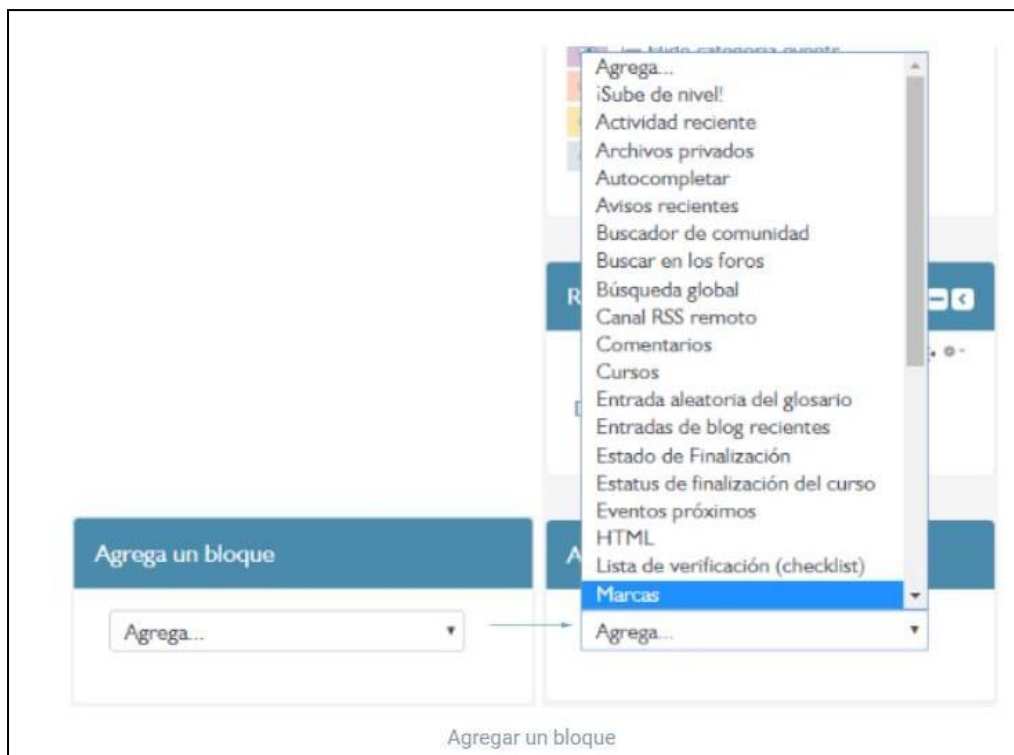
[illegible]

Agrega...
¡Sube de nivel!
Actividad reciente
Archivos privados
Autocompletar
Avisos recientes
Buscador de comunidad
Buscar en los foros
Búsqueda global
Canal RSS remoto
Comentarios
Cursos
Entrada aleatoria del glosario
Entradas de blog recientes
Estado de Finalización
Estatus de finalización del curso
Eventos próximos
HTML
Lista de verificación (checklist)
Marcas

Agrega un bloque

Agrega...

Agrega...

Agregar un bloque